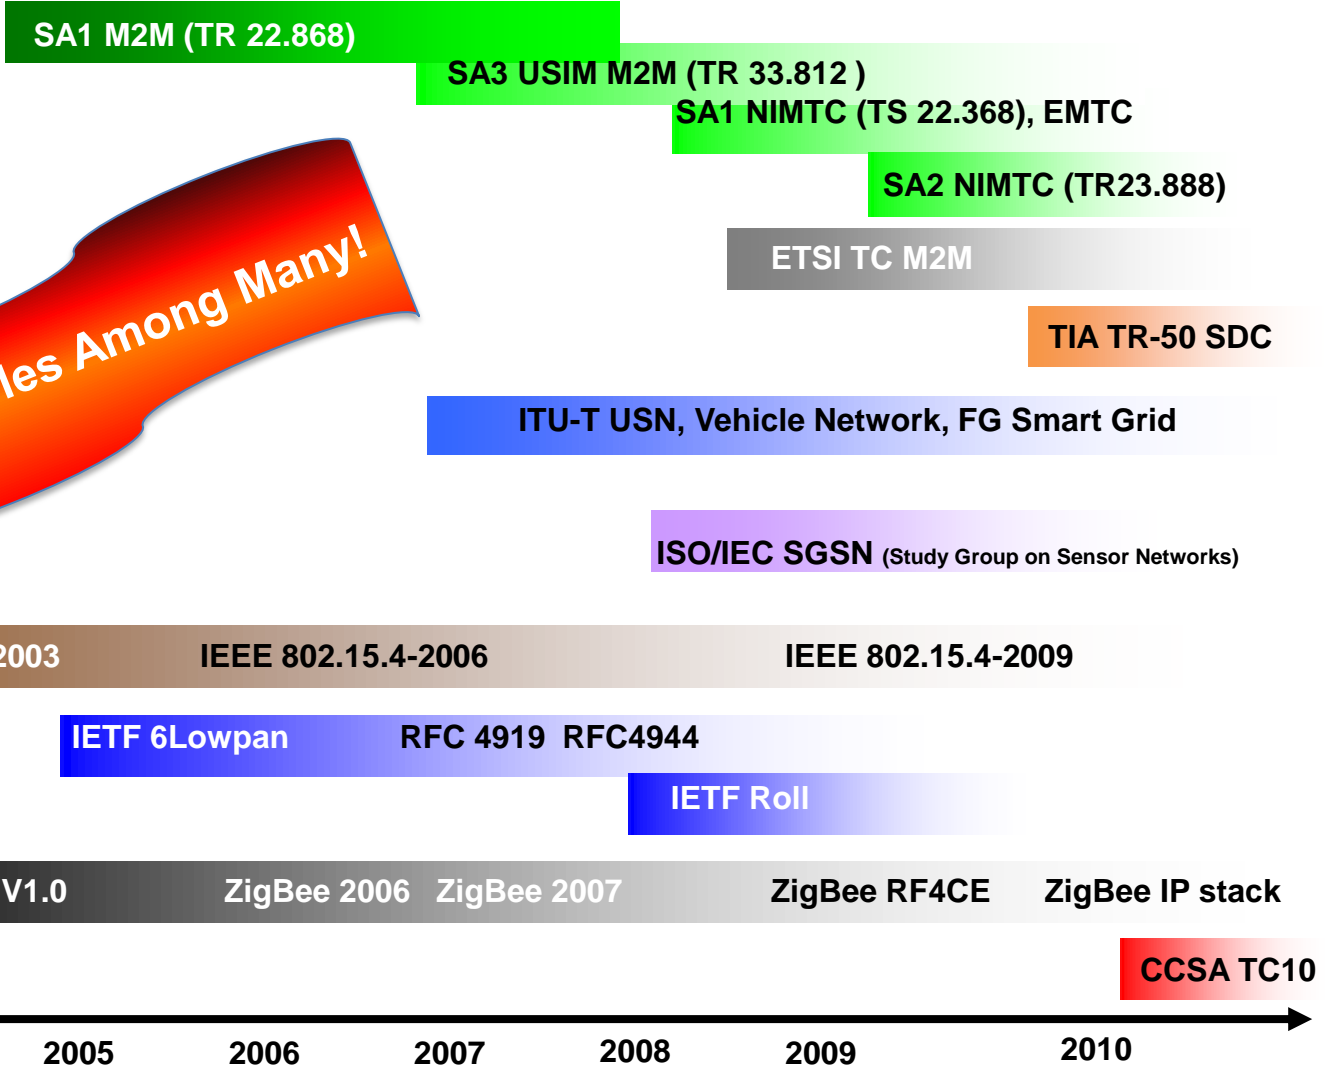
SA1 M2M (TR 22.868)

SA3 USIM M2M (TR 33.812 )

SA1 NIMTC (TS 22.368), EMTC

SA2 NIMTC (TR23.888)

les Among Many!

ETSI TC M2M

TIA TR-50 SDC

ITU-T USN, Vehicle Network, FG Smart Grid

ISO/IEC SGSN (Study Group on Sensor Networks)

2003 IEEE 802.15.4-2006 IEEE 802.15.4-2009

IETF 6Lowpan RFC 4919 RFC4944

IETF Roll

V1.0 ZigBee 2006 ZigBee 2007 ZigBee RF4CE ZigBee IP stack

CCSA TC10

2005 2006 2007 2008 2009 2010